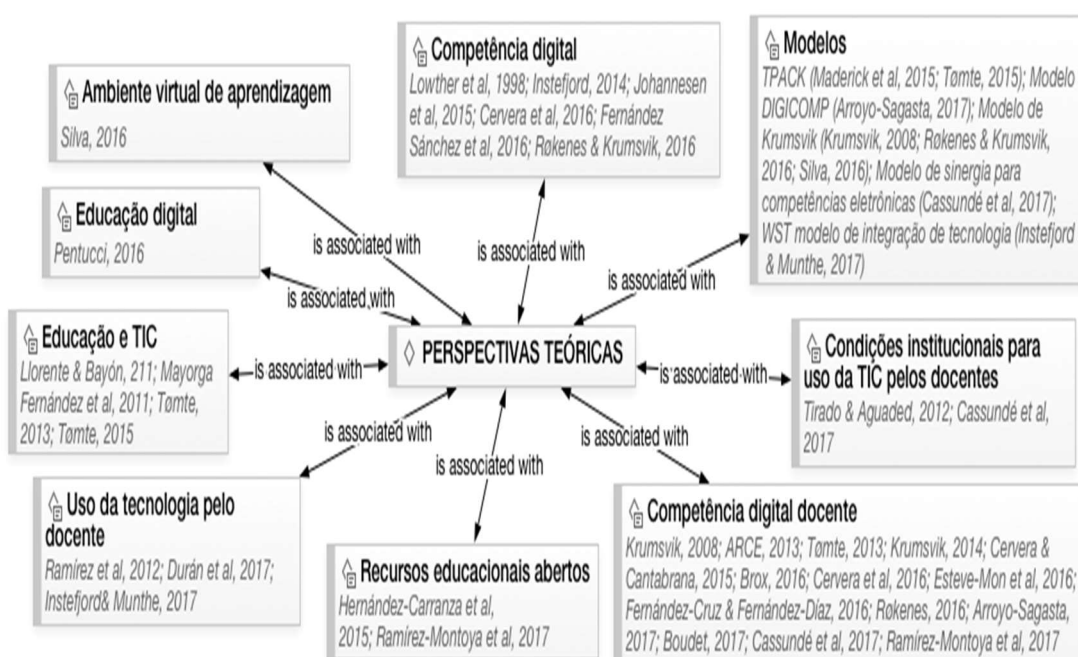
Ambiente virtual de aprendizagem
Silva, 2016

Competência digital
Lowther et al, 1998; Instefjord, 2014; Johannesen et al, 2015; Cervera et al, 2016; Fernández Sánchez et al, 2016; Røkenes & Krumsvik, 2016

Modelos
TPACK (Maderick et al, 2015; Tømte, 2015); Modelo DIGICOMP (Arroyo-Sagasta, 2017); Modelo de Krumsvik (Krumsvik, 2008; Røkenes & Krumsvik, 2016; Silva, 2016); Modelo de sinergia para competências eletrônicas (Cassundé et al, 2017); WST modelo de integração de tecnologia (Instefjord & Munthe, 2017)

Educação digital
Pentucci, 2016

is associated with

is associated with

is associated with

is associated with

Educação e TIC
Llorente & Bayón, 211; Mayorga Fernández et al, 2011; Tømte, 2013; Tømte, 2015

is associated with

PERSPECTIVAS TEÓRICAS

is associated with

Condições institucionais para uso da TIC pelos docentes
Tirado & Aguaded, 2012; Cassundé et al, 2017

is associated with

is associated with

is associated with

Uso da tecnologia pelo docente
Ramírez et al, 2012; Durán et al, 2017; Instefjord& Munthe, 2017

Recursos educacionais abertos
Hernández-Carranza et al, 2015; Ramírez-Montoya et al, 2017

Competência digital docente
Krumsvik, 2008; ARCE, 2013; Tømte, 2013; Krumsvik, 2014; Cervera & Cantabrana, 2015; Brox, 2016; Cervera et al, 2016; Esteve-Mon et al, 2016; Fernández-Cruz & Fernández-Díaz, 2016; Røkenes, 2016; Arroyo-Sagasta, 2017; Boudet, 2017; Cassundé et al, 2017; Ramírez-Montoya et al, 2017